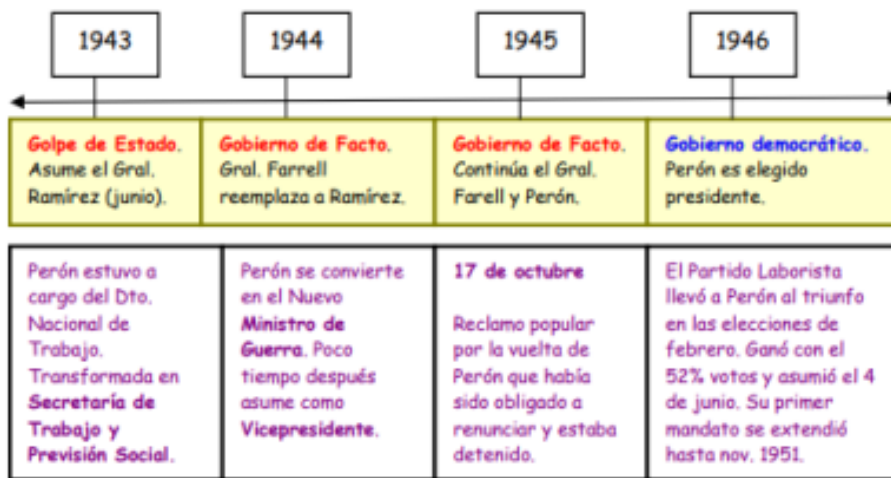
1943

1944

1945

1946

| Golpe de Estado. Asume el Gral. Ramírez (junio). | Gobierno de Facto. Gral. Farrell reemplaza a Ramírez. | Gobierno de Facto. Continúa el Gral. Farell y Perón. | Gobierno democrático. Perón es elegido presidente. |
|---|---|---|---|

| Perón estuvo a cargo del Dto. Nacional de Trabajo. Transformada en **Secretaría de Trabajo y Previsión Social**. | Perón se convierte en el Nuevo **Ministro de Guerra**. Poco tiempo después asume como **Vicepresidente**. | **17 de octubre** Reclamo popular por la vuelta de Perón que había sido obligado a renunciar y estaba detenido. | El Partido Laborista llevó a Perón al triunfo en las elecciones de febrero. Ganó con el 52% votos y asumió el 4 de junio. Su primer mandato se extendió hasta nov. 1951. |
|---|---|---|---|